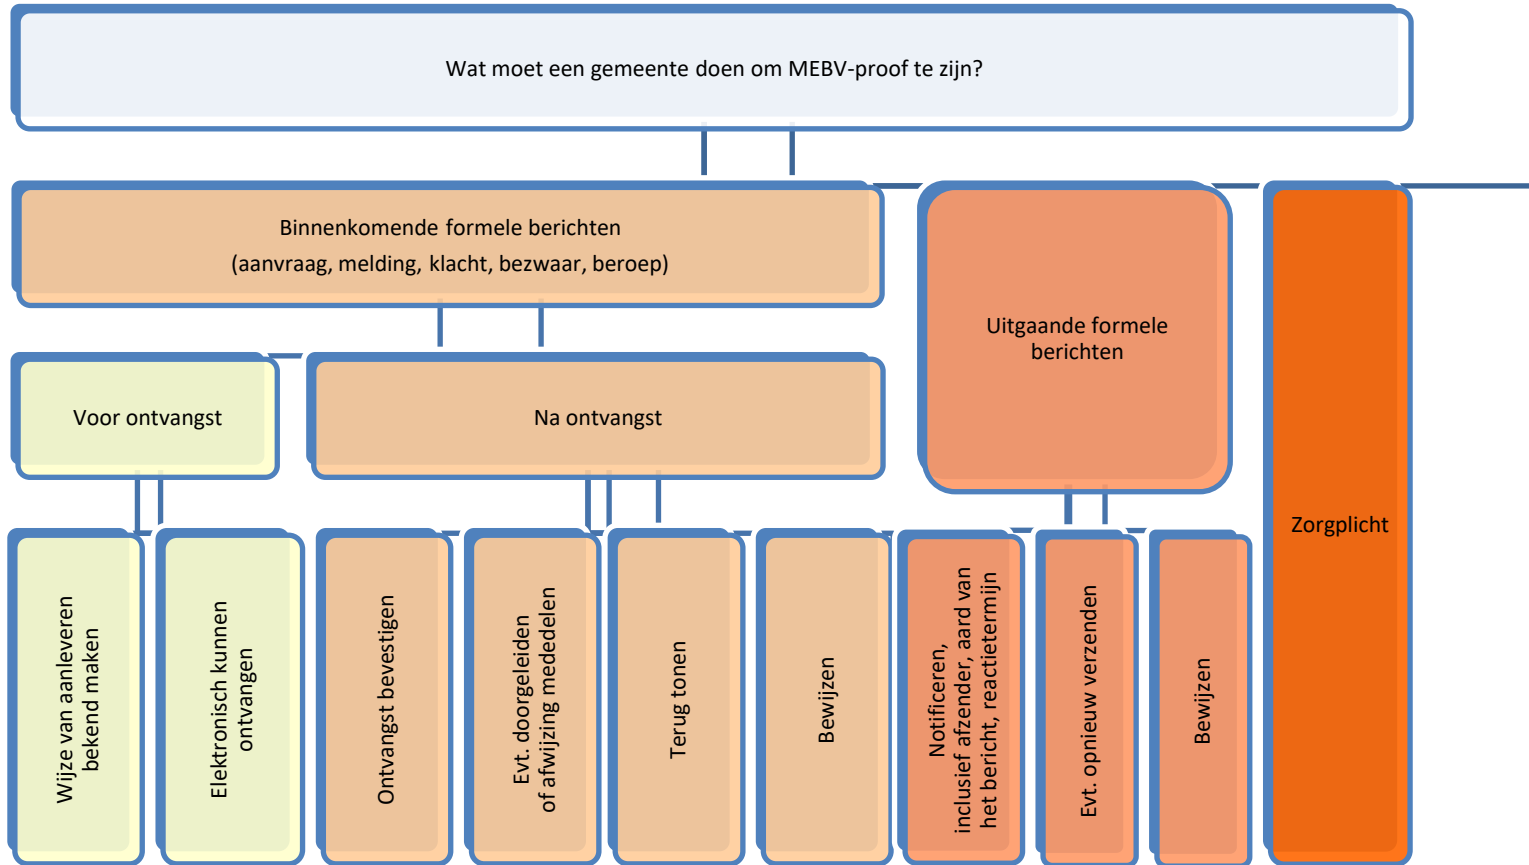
Wat moet een gemeente doen om MEBV-proof te zijn?

Binnenkomende formele berichten
(aanvraag, melding, klacht, bezwaar, beroep)

Uitgaande formele berichten

Zorgplicht

Voor ontvangst

Na ontvangst

Wijze van aanleveren bekend maken

Elektronisch kunnen ontvangen

Ontvangst bevestigen

Evt. doorgeleiden of afwijzing mededelen

Terug tonen

Bewijzen

Notificeren, inclusief afzender, aard van het bericht, reactietermijn

Evt. opnieuw verzenden

Bewijzen